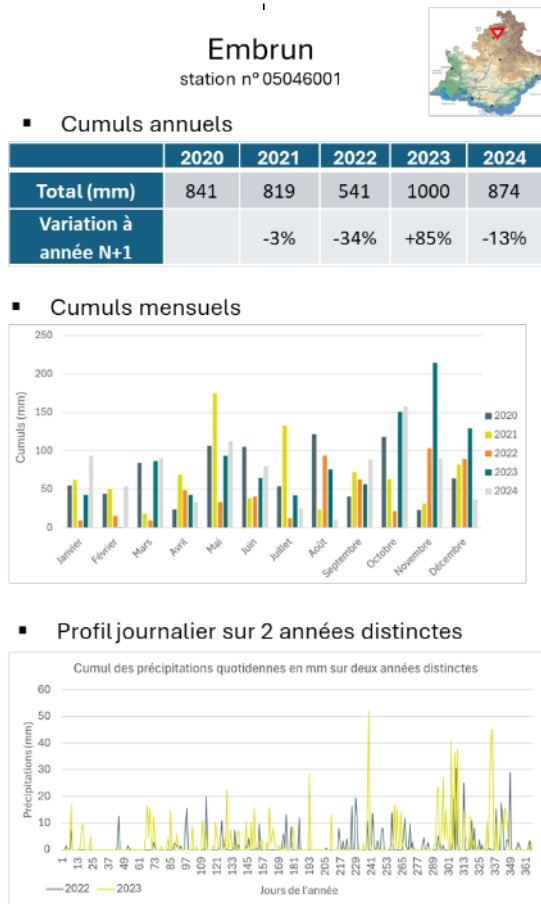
Embrun
station n° 05046001

Cumuls annuels

| | 2020 | 2021 | 2022 | 2023 | 2024 |
|---|---|---|---|---|---|
| Total (mm) | 841 | 819 | 541 | 1000 | 874 |
| Variation à année N+1 | | -3% | -34% | +85% | -13% |

Cumuls mensuels

250
200
150
100
50
0
Cumuls (mm)
Janvier
Février
Mars
Avril
Mai
Juin
Juillet
Août
Septembre
Octobre
Novembre
Décembre
2020
2021
2022
2023
2024

Profil journalier sur 2 années distinctes

Cumul des précipitations quotidiennes en mm sur deux années distinctes
60
50
40
30
20
10
0
Précipitations (mm)
1 13 25 37 49 61 73 85 97 109 121 133 145 157 169 181 193 205 217 229 241 253 265 277 289 301 313 325 337 349 361
Jours de l'année
2022
2023